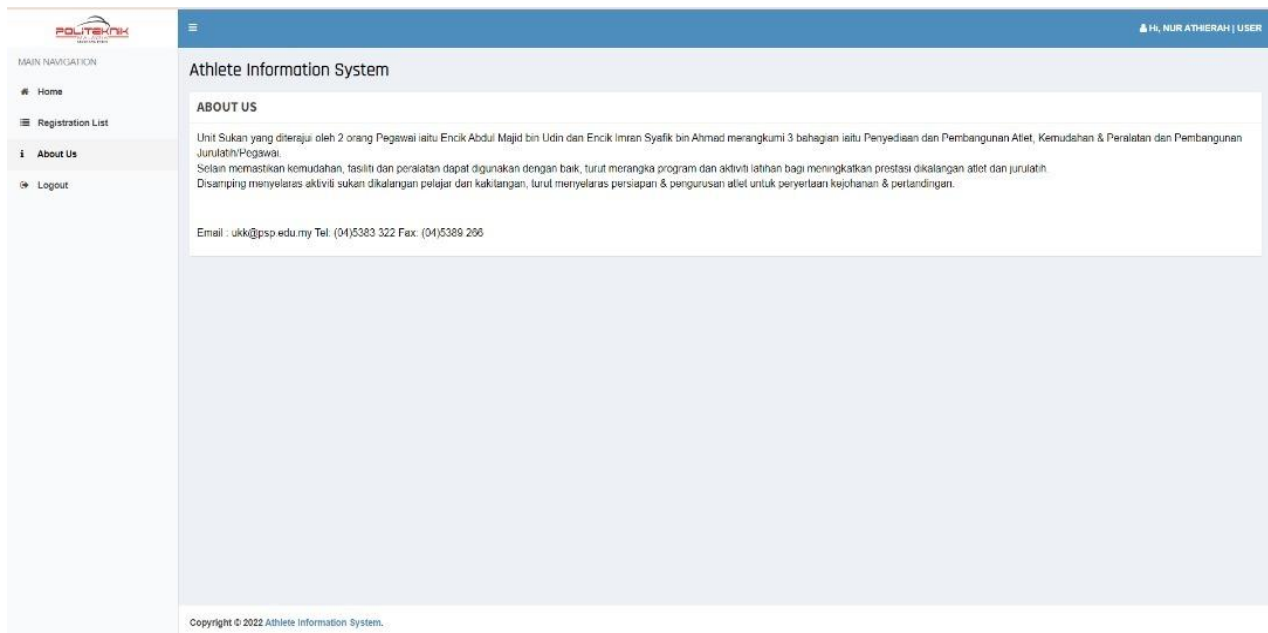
POLITEKNIK

MAIN NAVIGATION

Home

Registration List

About Us

Logout

Hi, NUR ATHIERAH | USER

Athlete Information System

ABOUT US

Unit Sukan yang diterajui oleh 2 orang Pegawai iaitu Encik Abdul Majid bin Udin dan Encik Imran Syafik bin Ahmad merangkumi 3 bahagian iaitu Penyediaan dan Pembangunan Atlet, Kemudahan & Peralatan dan Pembangunan Jurulatih/Pegawai.
Selain memastikan kemudahan, fasiliti dan peralatan dapat digunakan dengan baik, turut merangka program dan aktiviti latihan bagi meningkatkan prestasi dikalangan atlet dan jurulatih.
Disamping menyelaras aktiviti sukan dikalangan pelajar dan kakitangan, turut menyelaras persiapan & pengurusan atlet untuk penyertaan kejohanan & pertandingan.

Email : ukk@psp.edu.my Tel: (04)5383 322 Fax: (04)5389 266

Copyright © 2022 Athlete Information System.